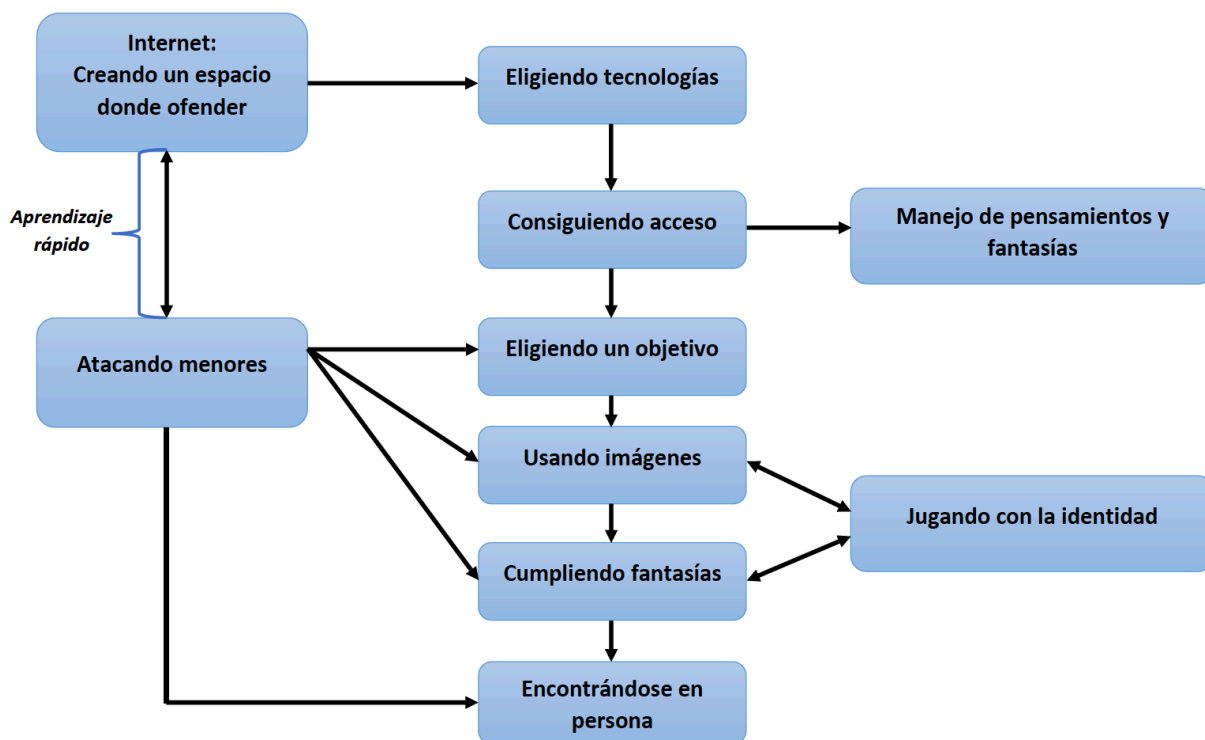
Internet:
Creando un espacio donde ofender

Eligiendo tecnologías

Aprendizaje rápido

Consiguiendo acceso

Manejo de pensamientos y fantasías

Atacando menores

Eligiendo un objetivo

Usando imágenes

Jugando con la identidad

Cumpliendo fantasías

Encontrándose en persona